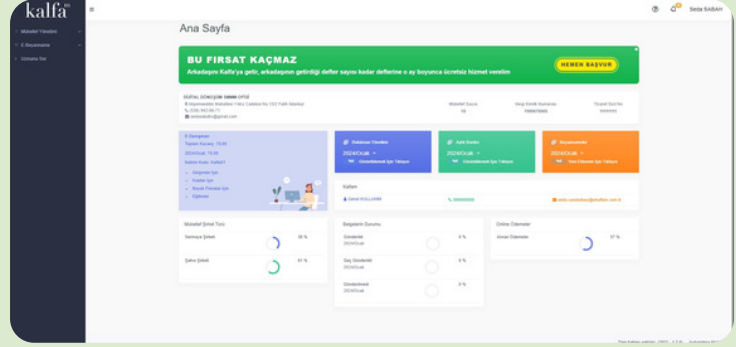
kalfa

Mükellef Yönetimi
E-Beyanname
Uzmana Sor

Seda SABAH

Ana Sayfa

BU FIRSAT KAÇMAZ
Arkadaşını Kalfa'ya getir, arkadaşının getirdiği defter sayısı kadar defterine o ay boyunca ücretsiz hizmet verelim
HEMEN BAŞVUR

DİJİTAL DÖNÜŞÜM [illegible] OFİSİ
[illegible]
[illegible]
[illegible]

Mükellef Sayısı
18
Vergi Kimlik Numarası
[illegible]
Ticaret Sicil No
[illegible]

E-Dönüşüm
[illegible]
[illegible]
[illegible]

Ekstreleri Yönetimi
2024/Ocak
Dijital Belgeler
2024/Ocak
Beyannameler
2024/Ocak

Kalfam
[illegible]

Mükellef Şirket Türü
Sermaye Şirketi 39 %
Şahıs Şirketi 61 %

Belgelerin Durumu
Gönderildi
2024/Ocak 0 %
Geç Gönderildi
2024/Ocak 0 %
Gönderilmedi
2024/Ocak 0 %

Online Ödemeler
Avans Ödemeleri 57 %